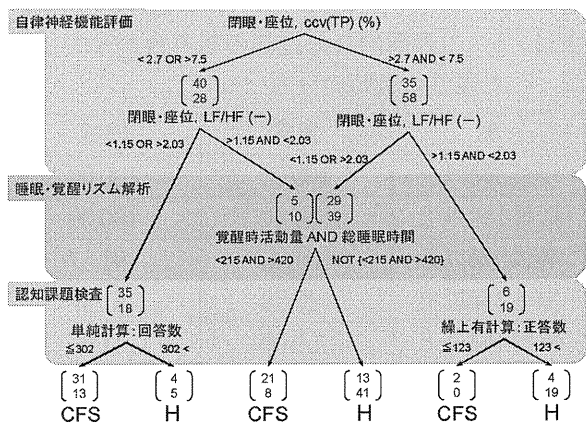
自律神経機能評価

閉眼・座位, ccv(TP) (%)

<2.7 OR >7.5

>2.7 AND < 7.5

$\begin{bmatrix} 40 \\ 28 \end{bmatrix}$

閉眼・座位, LF/HF (—)

$\begin{bmatrix} 35 \\ 58 \end{bmatrix}$

閉眼・座位, LF/HF (—)

<1.15 OR >2.03

>1.15 AND <2.03

<1.15 OR >2.03

>1.15 AND <2.03

睡眠・覚醒リズム解析

$\begin{bmatrix} 5 \\ 10 \end{bmatrix}$ $\begin{bmatrix} 29 \\ 39 \end{bmatrix}$

覚醒時活動量 AND 総睡眠時間

<215 AND >420

NOT {<215 AND >420}

認知課題検査

$\begin{bmatrix} 35 \\ 18 \end{bmatrix}$

単純計算:回答数

≦302

302 <

$\begin{bmatrix} 6 \\ 19 \end{bmatrix}$

繰上有計算:正答数

≦123

123 <

$\begin{bmatrix} 31 \\ 13 \end{bmatrix}$ CFS

$\begin{bmatrix} 4 \\ 5 \end{bmatrix}$ H

$\begin{bmatrix} 21 \\ 8 \end{bmatrix}$ CFS

$\begin{bmatrix} 13 \\ 41 \end{bmatrix}$ H

$\begin{bmatrix} 2 \\ 0 \end{bmatrix}$ CFS

$\begin{bmatrix} 4 \\ 19 \end{bmatrix}$ H